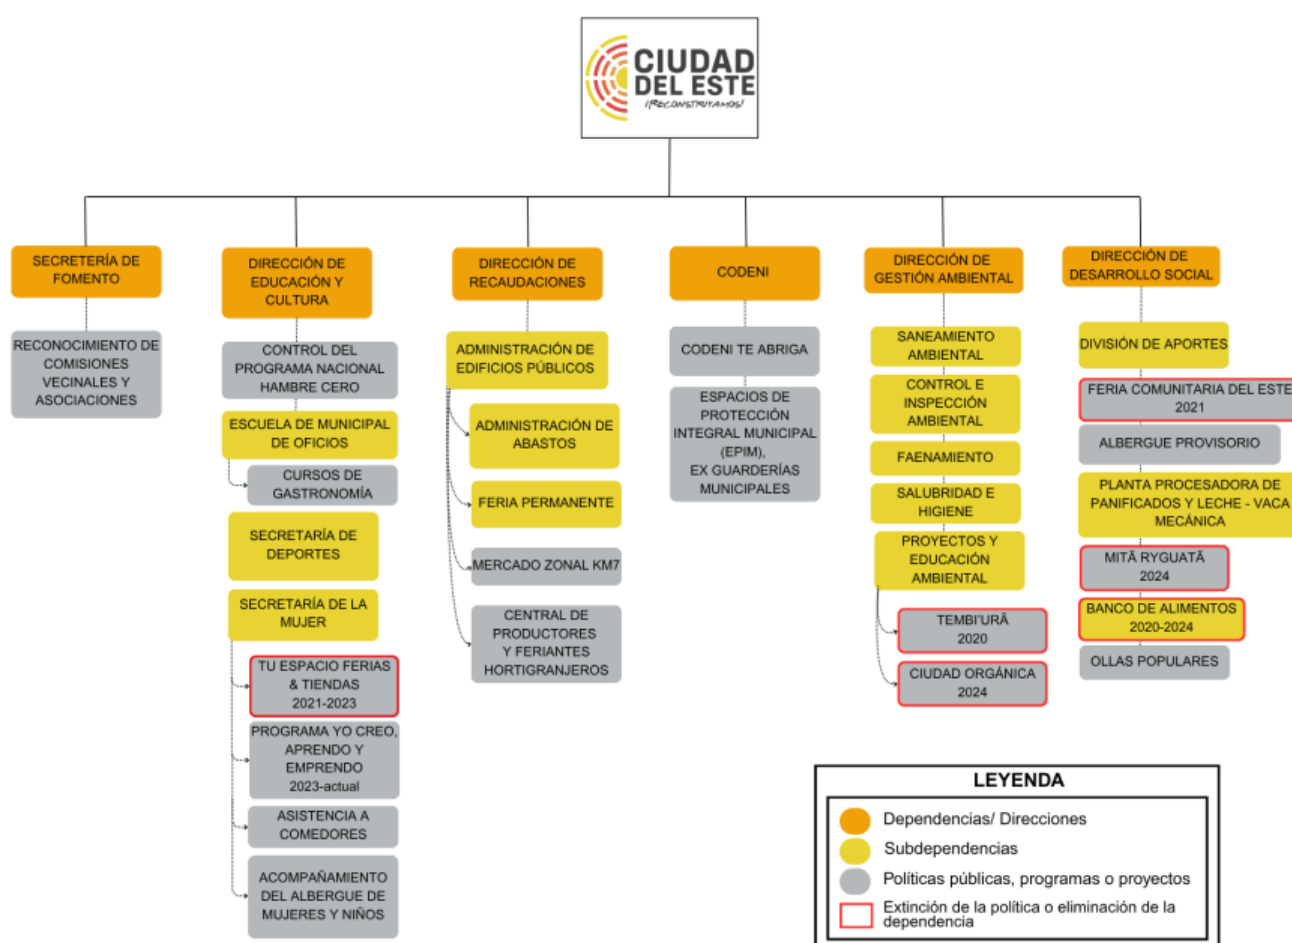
CIUDAD DEL ESTE
¡Reconstruyamos!

SECRETERÍA DE FOMENTO

RECONOCIMIENTO DE COMISIONES VECINALES Y ASOCIACIONES

DIRECCIÓN DE EDUCACIÓN Y CULTURA

CONTROL DEL PROGRAMA NACIONAL HAMBRE CERO

ESCUELA DE MUNICIPAL DE OFICIOS

CURSOS DE GASTRONOMÍA

SECRETARÍA DE DEPORTES

SECRETARÍA DE LA MUJER

TU ESPACIO FERIAS & TIENDAS 2021-2023

PROGRAMA YO CREO, APRENDO Y EMPRENDO 2023-actual

ASISTENCIA A COMEDORES

ACOMPAÑAMIENTO DEL ALBERGUE DE MUJERES Y NIÑOS

DIRECCIÓN DE RECAUDACIONES

ADMINISTRACIÓN DE EDIFICIOS PÚBLICOS

ADMINISTRACIÓN DE ABASTOS

FERIA PERMANENTE

MERCADO ZONAL KM7

CENTRAL DE PRODUCTORES Y FERIANTES HORTIGRANJEROS

CODENI

CODENI TE ABRIGA

ESPACIOS DE PROTECCIÓN INTEGRAL MUNICIPAL (EPIM), EX GUARDERÍAS MUNICIPALES

DIRECCIÓN DE GESTIÓN AMBIENTAL

SANEAMIENTO AMBIENTAL

CONTROL E INSPECCIÓN AMBIENTAL

FAENAMIENTO

SALUBRIDAD E HIGIENE

PROYECTOS Y EDUCACIÓN AMBIENTAL

TEMBI'URÃ 2020

CIUDAD ORGÁNICA 2024

DIRECCIÓN DE DESARROLLO SOCIAL

DIVISIÓN DE APORTES

FERIA COMUNITARIA DEL ESTE 2021

ALBERGUE PROVISORIO

PLANTA PROCESADORA DE PANIFICADOS Y LECHE - VACA MECÁNICA

MITÃ RYGUATÃ 2024

BANCO DE ALIMENTOS 2020-2024

OLLAS POPULARES

LEYENDA
Dependencias/ Direcciones
Subdependencias
Políticas públicas, programas o proyectos
Extinción de la política o eliminación de la dependencia